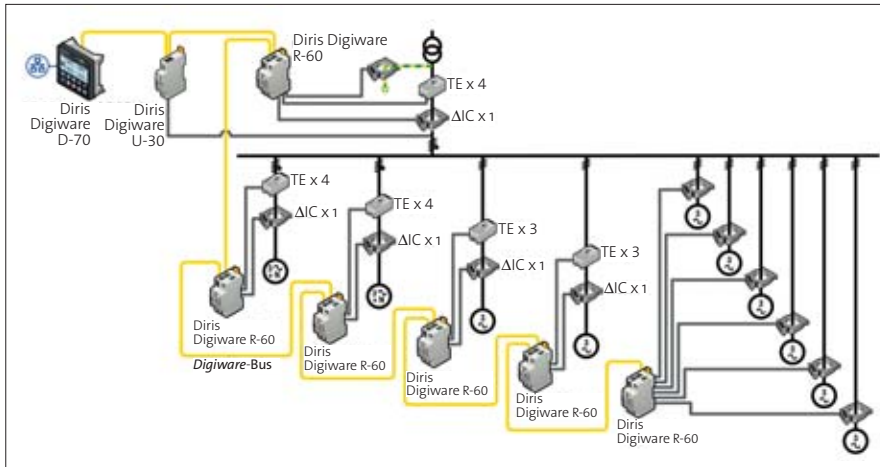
Diris Digiware D-70

Diris Digiware U-30

Diris Digiware R-60

TE x 4

ΔIC x 1

TE x 4

ΔIC x 1

TE x 4

ΔIC x 1

TE x 3

ΔIC x 1

TE x 3

ΔIC x 1

Diris Digiware R-60

*Digiware*-Bus

Diris Digiware R-60

Diris Digiware R-60

Diris Digiware R-60

Diris Digiware R-60